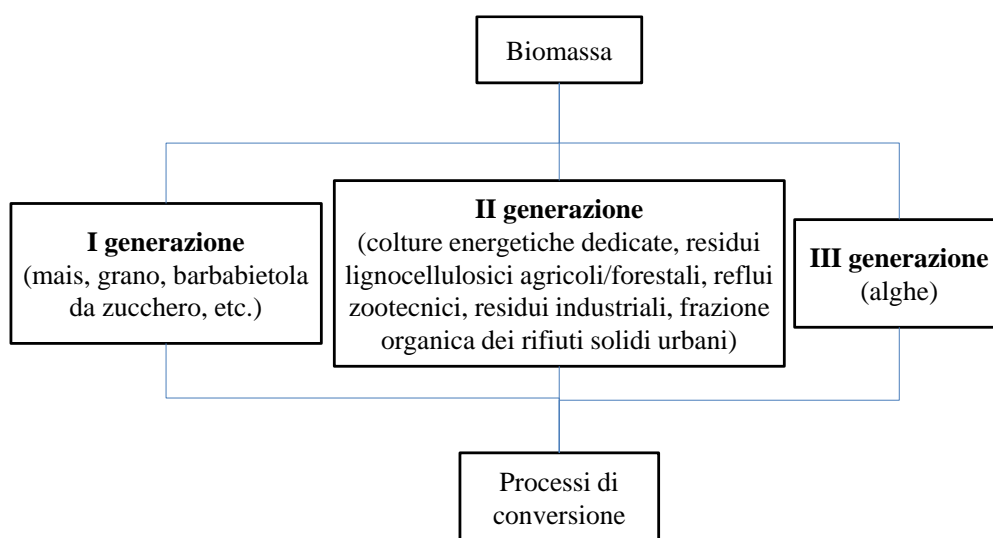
Biomassa

I generazione
(mais, grano, barbabietola da zucchero, etc.)

II generazione
(colture energetiche dedicate, residui lignocellulosici agricoli/forestali, reflui zootecnici, residui industriali, frazione organica dei rifiuti solidi urbani)

III generazione
(alghe)

Processi di conversione